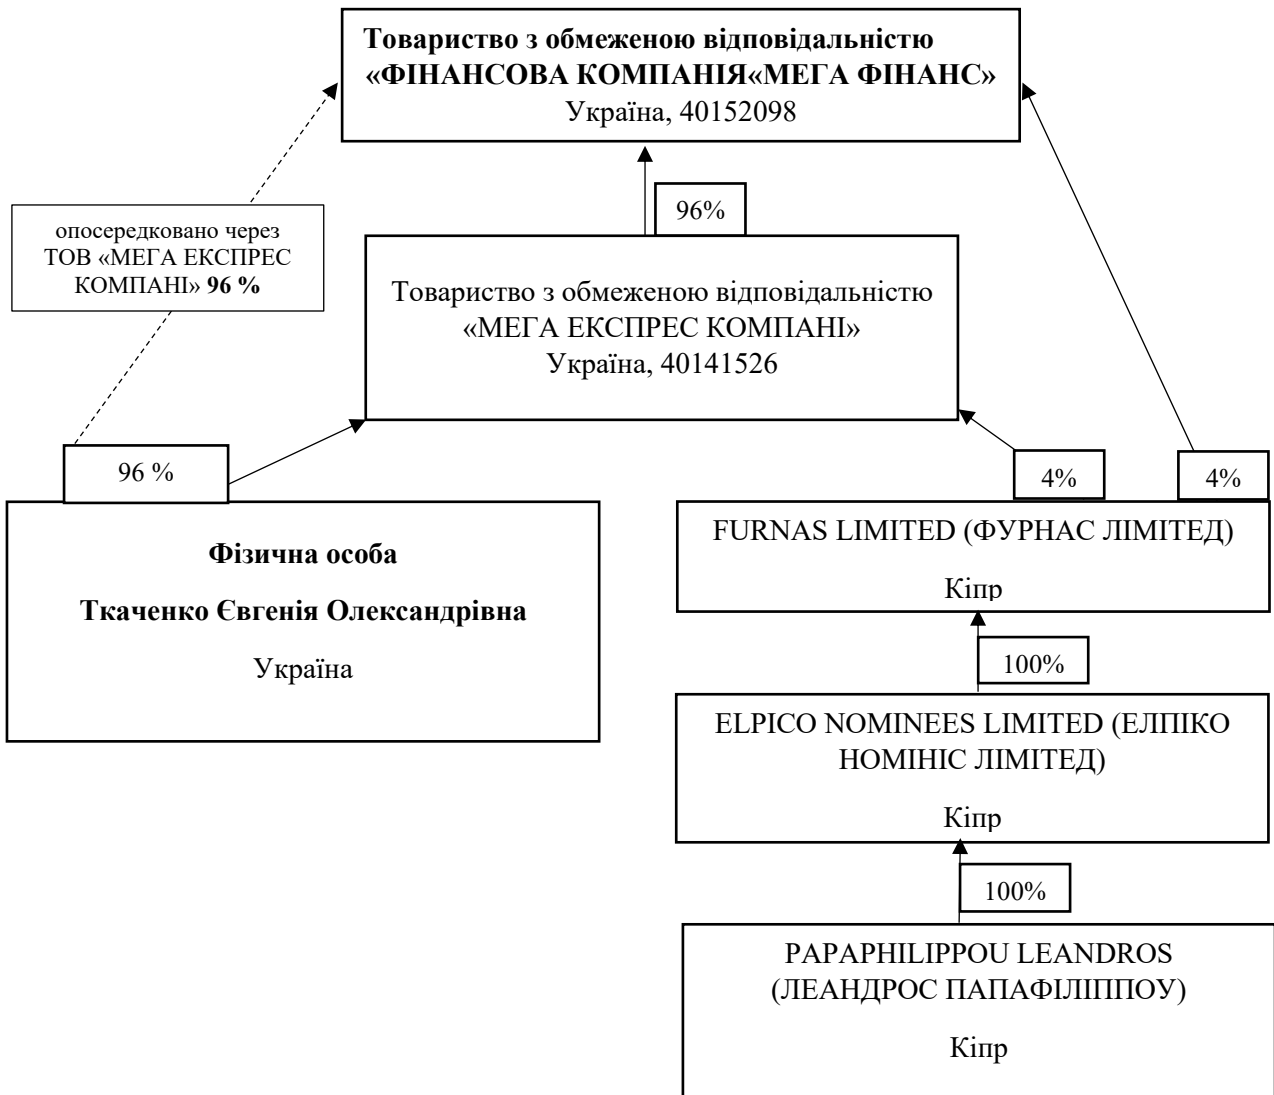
Товариство з обмеженою відповідальністю
«ФІНАНСОВА КОМПАНІЯ«МЕГА ФІНАНС»
Україна, 40152098

96%

опосередковано через ТОВ «МЕГА ЕКСПРЕС КОМПАНІ» **96 %**

Товариство з обмеженою відповідальністю
«МЕГА ЕКСПРЕС КОМПАНІ»
Україна, 40141526

96 %

4%

4%

**Фізична особа**

**Ткаченко Євгенія Олександрівна**

Україна

FURNAS LIMITED (ФУРНАС ЛІМІТЕД)

Кіпр

100%

ELPICO NOMINEES LIMITED (ЕЛПІКО НОМІНІС ЛІМІТЕД)

Кіпр

100%

PAPAPHILIPPOU LEANDROS
(ЛЕАНДРОС ПАПАФІЛІППОУ)

Кіпр